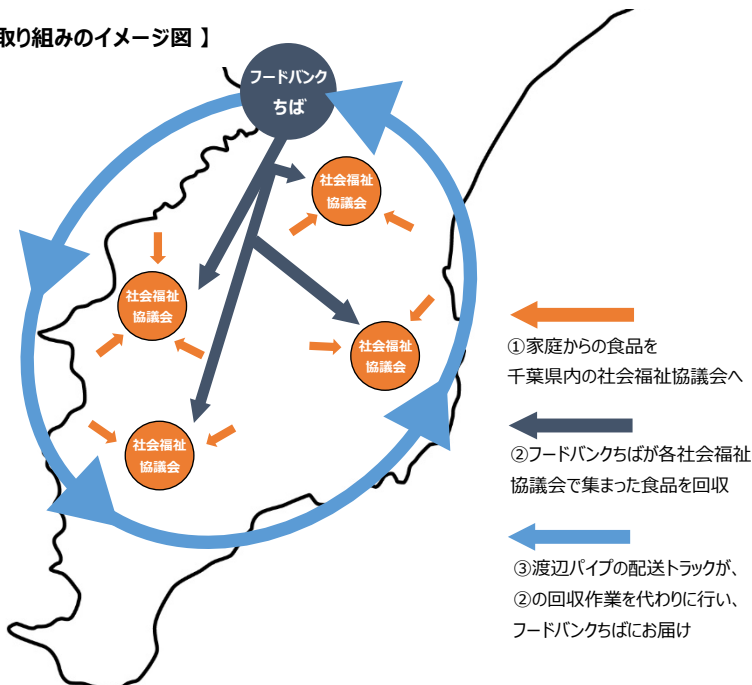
取り組みのイメージ図 】

フードバンク
ちば

社会福祉
協議会

社会福祉
協議会

社会福祉
協議会

社会福祉
協議会

①家庭からの食品を
千葉県内の社会福祉協議会へ

②フードバンクちばが各社会福祉
協議会で集まった食品を回収

③渡辺パイプの配送トラックが、
②の回収作業を代わりに行い、
フードバンクちばにお届け